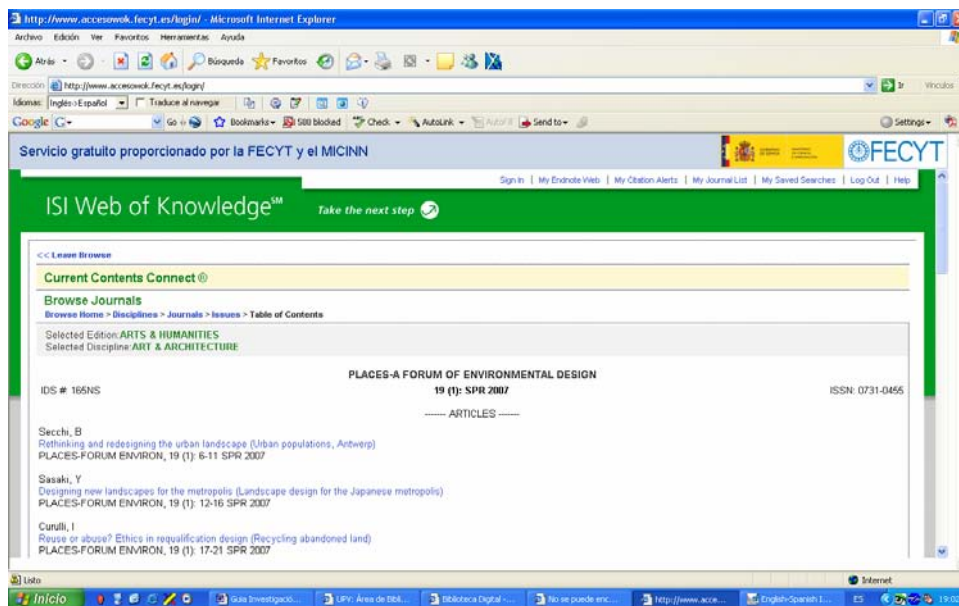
http://www.accesowok.fecyt.es/login/ - Microsoft Internet Explorer

Archivo Edición Ver Favoritos Herramientas Ayuda

Atrás Búsqueda Favoritos

Dirección http://www.accesowok.fecyt.es/login/ Ir Vínculos

Idiomas: Inglés>Español Traduce al navegar

Google Go Bookmarks 500 blocked Check AutoLink AutoFill Send to Settings

Servicio gratuito proporcionado por la FECYT y el MICINN

FECYT

Sign In | My EndNote Web | My Citation Alerts | My Journal List | My Saved Searches | Log Out | Help

ISI Web of Knowledge℠ Take the next step

<< Leave Browse

Current Contents Connect ®

Browse Journals
Browse Home > Disciplines > Journals > Issues > Table of Contents

Selected Edition: ARTS & HUMANITIES
Selected Discipline: ART & ARCHITECTURE

PLACES-A FORUM OF ENVIRONMENTAL DESIGN
IDS # 165NS 19 (1): SPR 2007 ISSN: 0731-0455

------ ARTICLES ------

Secchi, B
Rethinking and redesigning the urban landscape (Urban populations, Antwerp)
PLACES-FORUM ENVIRON, 19 (1): 6-11 SPR 2007

Sasaki, Y
Designing new landscapes for the metropolis (Landscape design for the Japanese metropolis)
PLACES-FORUM ENVIRON, 19 (1): 12-16 SPR 2007

Curulli, I
Reuse or abuse? Ethics in requalification design (Recycling abandoned land)
PLACES-FORUM ENVIRON, 19 (1): 17-21 SPR 2007

Listo Internet

Inicio Guía Investigació... UPV: Área de Bibl... Biblioteca Digital -... No se puede enc... http://www.acce... English-Spanish I... ES 19:02